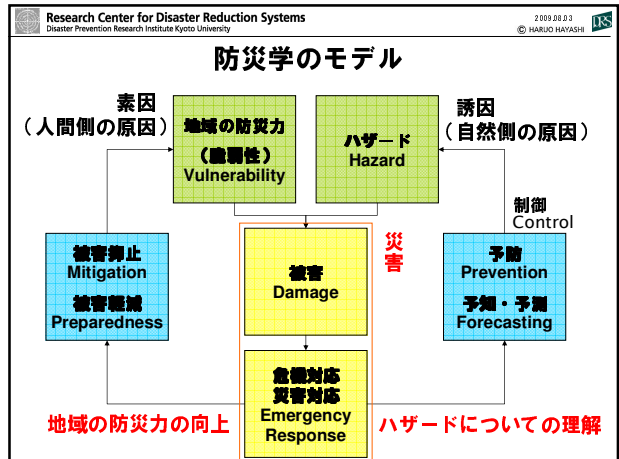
Research Center for Disaster Reduction Systems
Disaster Prevention Research Institute Kyoto University

2009.08.03
© HARUO HAYASHI

DRS

防災学のモデル

素因
（人間側の原因）

地域の防災力
（脆弱性）
Vulnerability

ハザード
Hazard

誘因
（自然側の原因）

制御
Control

被害抑止
Mitigation

被害軽減
Preparedness

災害

被害
Damage

予防
Prevention

予知・予測
Forecasting

危機対応
災害対応
Emergency
Response

地域の防災力の向上

ハザードについての理解